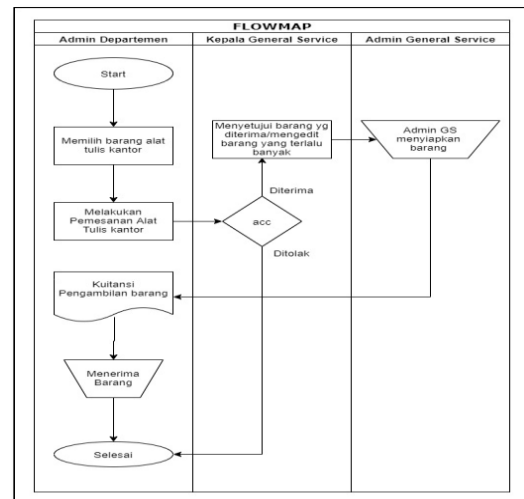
FLOWMAP

Admin Departemen

Kepala General Service

Admin General Service

Start

Memilih barang alat tulis kantor

Melakukan Pemesanan Alat Tulis kantor

Kuitansi Pengambilan barang

Menerima Barang

Selesai

Menyetujui barang yg diterima/mengedit barang yang terlalu banyak

Diterima

acc

Ditolak

Admin GS menyiapkan barang